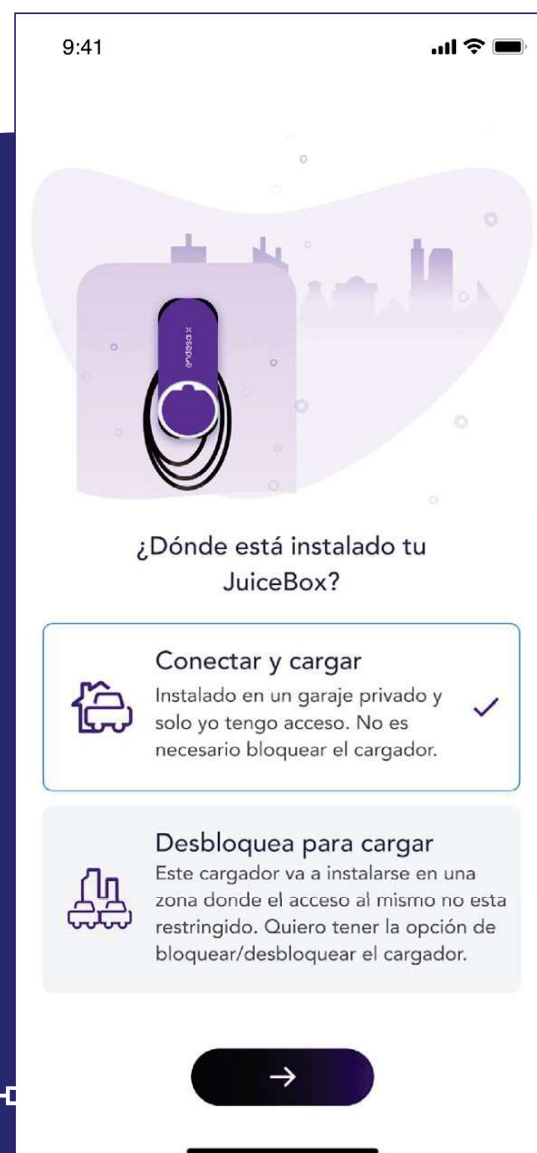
9:41

enel x

¿Dónde está instalado tu JuiceBox?

Conectar y cargar
Instalado en un garaje privado y solo yo tengo acceso. No es necesario bloquear el cargador.

Desbloquea para cargar
Este cargador va a instalarse en una zona donde el acceso al mismo no esta restringido. Quiero tener la opción de bloquear/desbloquear el cargador.

→